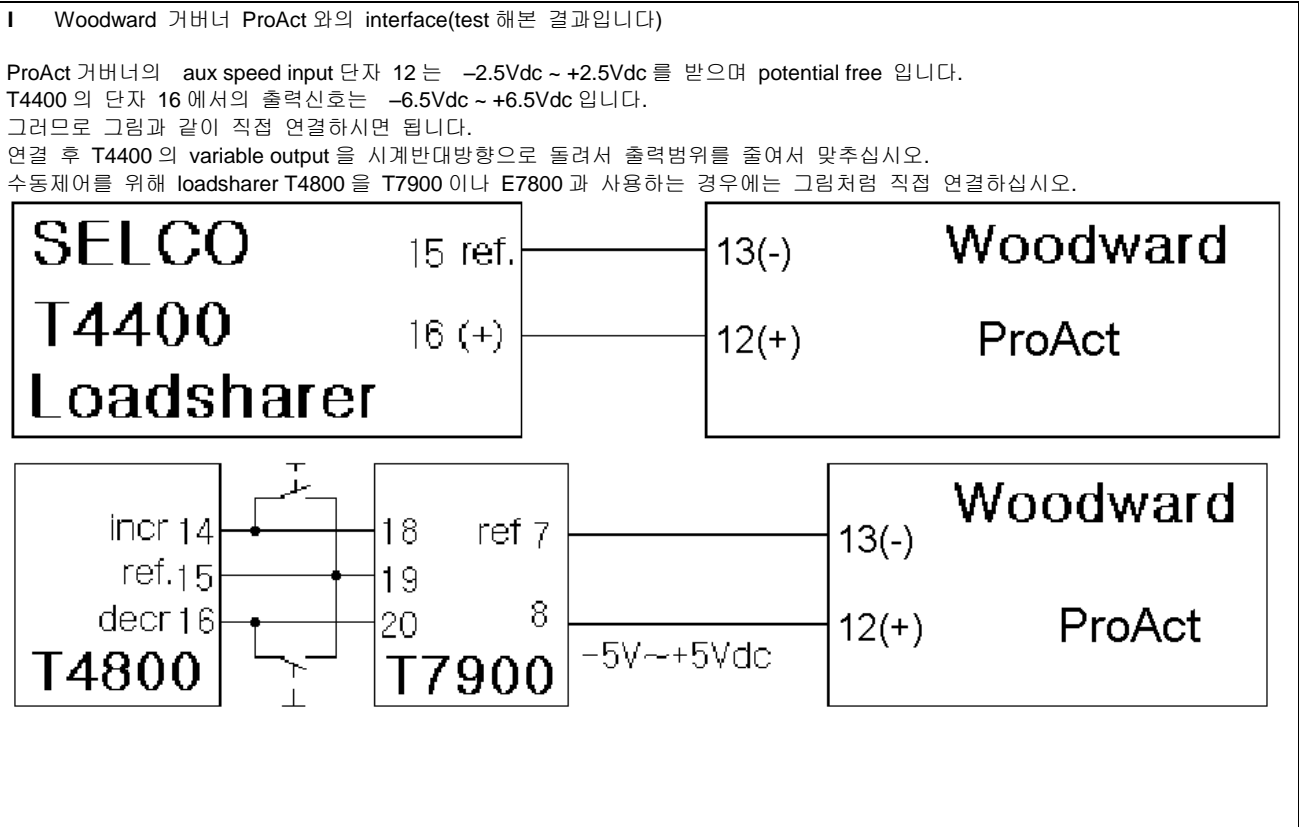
I Woodward 거버너 ProAct 와의 interface(test 해본 결과입니다)

ProAct 거버너의 aux speed input 단자 12 는 –2.5Vdc ~ +2.5Vdc 를 받으며 potential free 입니다.
T4400 의 단자 16 에서의 출력신호는 –6.5Vdc ~ +6.5Vdc 입니다.
그러므로 그림과 같이 직접 연결하시면 됩니다.
연결 후 T4400 의 variable output 을 시계반대방향으로 돌려서 출력범위를 줄여서 맞추십시오.
수동제어를 위해 loadsharer T4800 을 T7900 이나 E7800 과 사용하는 경우에는 그림처럼 직접 연결하십시오.

SELCO
T4400
Loadsharer
15 ref.
16 (+)
13(-)
12(+)
Woodward
ProAct

incr 14
ref. 15
decr 16
T4800
18
19
20
ref 7
8
T7900
-5V~+5Vdc
13(-)
12(+)
Woodward
ProAct